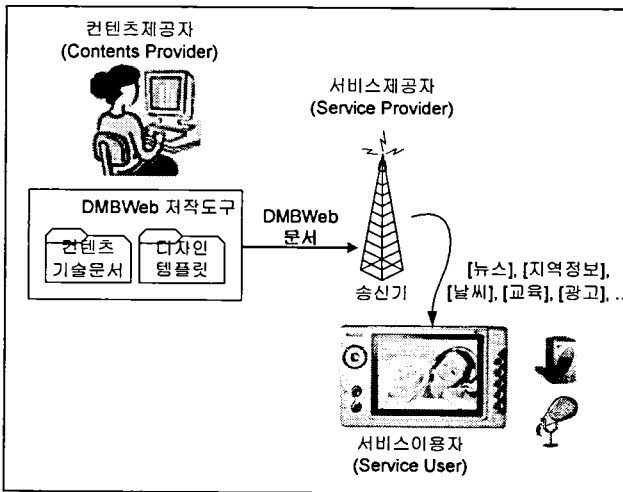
컨텐츠제공자
(Contents Provider)

서비스제공자
(Service Provider)

DMBWeb 저작도구

컨텐츠 기술문서

디자인 템플릿

DMBWeb 문서

송신기

[뉴스], [지역정보], [날씨], [교육], [광고], ...

서비스이용자
(Service User)